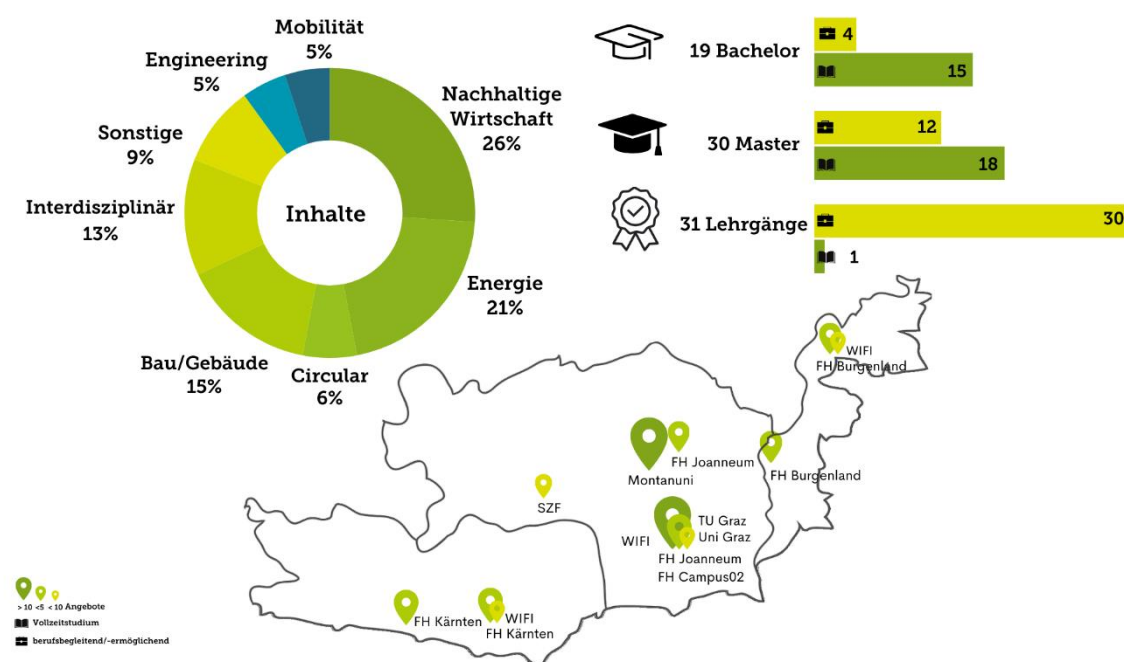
Mobilität
5%

Engineering
5%

Nachhaltige Wirtschaft
26%

Sonstige
9%

Interdisziplinär
13%

Inhalte

Energie
21%

Bau/Gebäude
15%

Circular
6%

19 Bachelor
4
15

30 Master
12
18

31 Lehrgänge
30
1

WIFI
FH Burgenland

FH Joanneum
Montanuni

FH Burgenland

SZF

TU Graz
Uni Graz
WIFI
FH Joanneum
FH Campus02

FH Kärnten
WIFI
FH Kärnten

> 10 <5 < 10 Angebote
Vollzeitstudium
berufsbegleitend/-ermöglichend